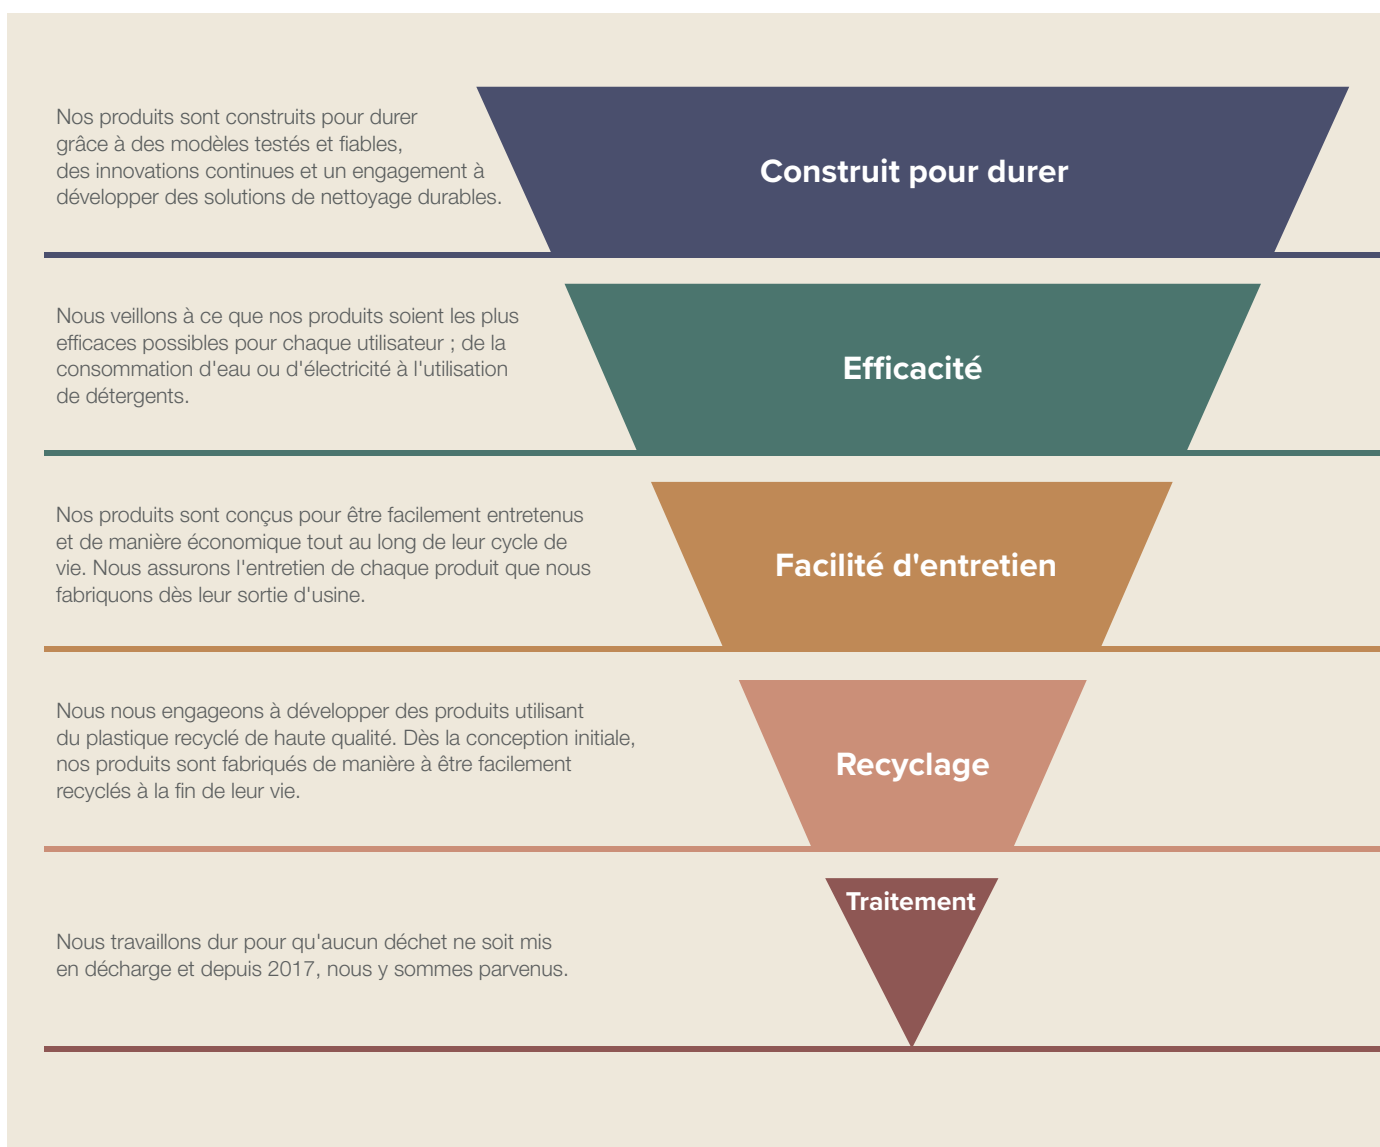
Nos produits sont construits pour durer grâce à des modèles testés et fiables, des innovations continues et un engagement à développer des solutions de nettoyage durables.

Construit pour durer

Nous veillons à ce que nos produits soient les plus efficaces possibles pour chaque utilisateur ; de la consommation d'eau ou d'électricité à l'utilisation de détergents.

Efficacité

Nos produits sont conçus pour être facilement entretenus et de manière économique tout au long de leur cycle de vie. Nous assurons l'entretien de chaque produit que nous fabriquons dès leur sortie d'usine.

Facilité d'entretien

Nous nous engageons à développer des produits utilisant du plastique recyclé de haute qualité. Dès la conception initiale, nos produits sont fabriqués de manière à être facilement recyclés à la fin de leur vie.

Recyclage

Traitement

Nous travaillons dur pour qu'aucun déchet ne soit mis en décharge et depuis 2017, nous y sommes parvenus.